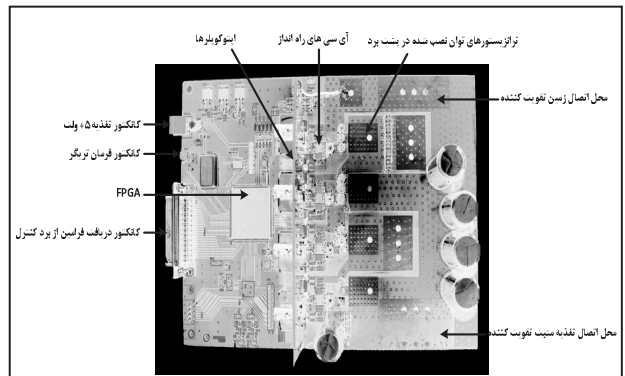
اپتوکوپلرها

آی سی های راه انداز

ترانزیستورهای توان نصب شده در پشت برد

محل اتصال زمین تقویت کننده

کانکتور تغذیه ۵+ ولت

کانکتور فرمان تریگر

FPGA

کانکتور دریافت فرامین از برد کنترل

محل اتصال تغذیه مثبت تقویت کننده